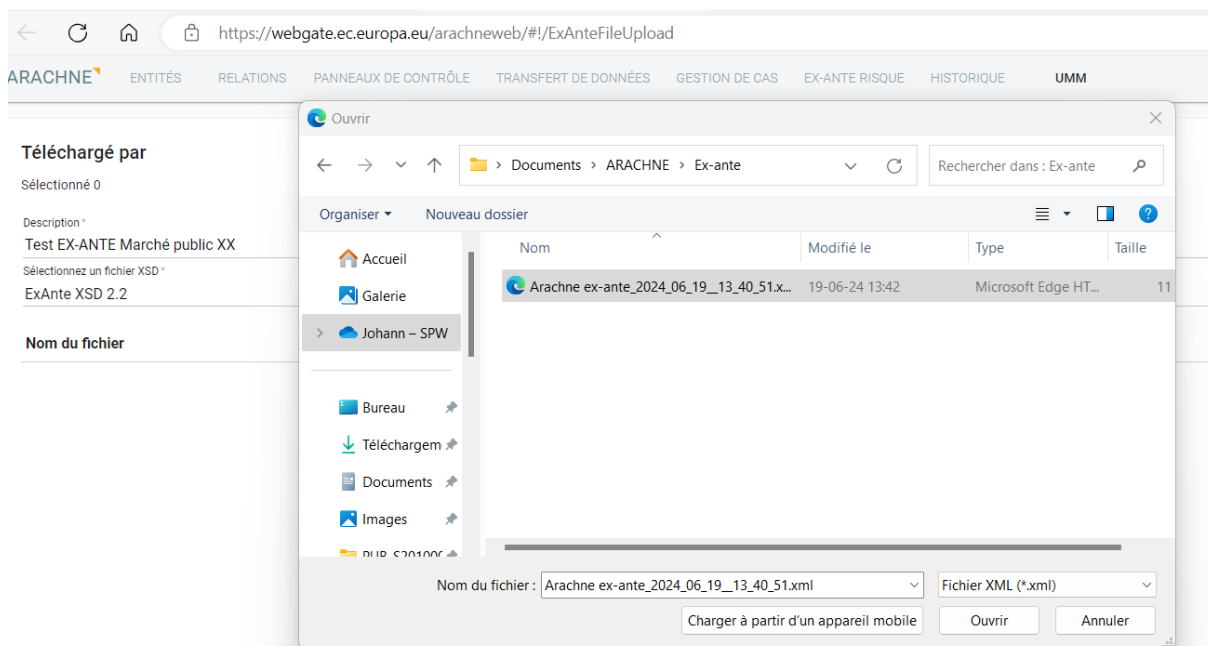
https://webgate.ec.europa.eu/arachneweb/#!/ExAnteFileUpload

ARACHNE ENTITÉS RELATIONS PANNEAUX DE CONTRÔLE TRANSFERT DE DONNÉES GESTION DE CAS EX-ANTE RISQUE HISTORIQUE UMM

Téléchargé par
Sélectionné 0

Description *
Test EX-ANTE Marché public XX
Sélectionnez un fichier XSD *
ExAnte XSD 2.2

Nom du fichier

Ouvrir

Documents > ARACHNE > Ex-ante

Rechercher dans : Ex-ante

Organiser ▾ Nouveau dossier

Accueil
Galerie
Johann – SPW
Bureau
Téléchargem
Documents
Images
PUB_S20100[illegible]

| Nom | Modifié le | Type | Taille |
|---|---|---|---|
| Arachne ex-ante_2024_06_19__13_40_51.x... | 19-06-24 13:42 | Microsoft Edge HT... | 11 |

Nom du fichier : Arachne ex-ante_2024_06_19__13_40_51.xml
Fichier XML (*.xml)

Charger à partir d'un appareil mobile
Ouvrir
Annuler